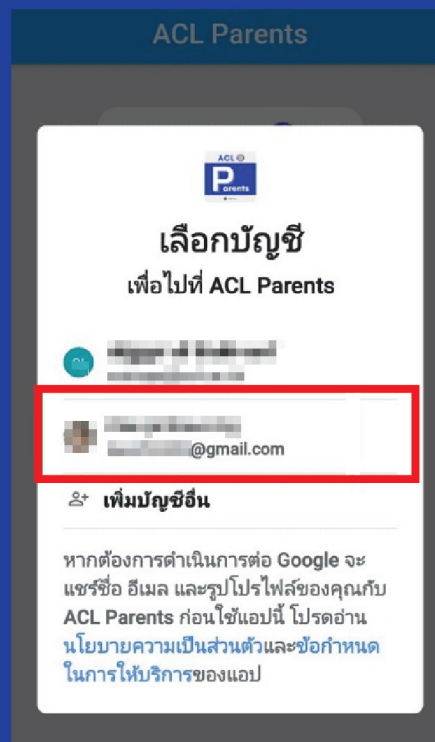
ACL Parents

ACL
Parents

เลือกบัญชี
เพื่อไปที่ ACL Parents

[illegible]
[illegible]

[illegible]
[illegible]@gmail.com

เพิ่มบัญชีอื่น

หากต้องการดำเนินการต่อ Google จะแชร์ชื่อ อีเมล และรูปโปรไฟล์ของคุณกับ ACL Parents ก่อนใช้แอปนี้ โปรดอ่าน นโยบายความเป็นส่วนตัวและข้อกำหนดในการให้บริการของแอป